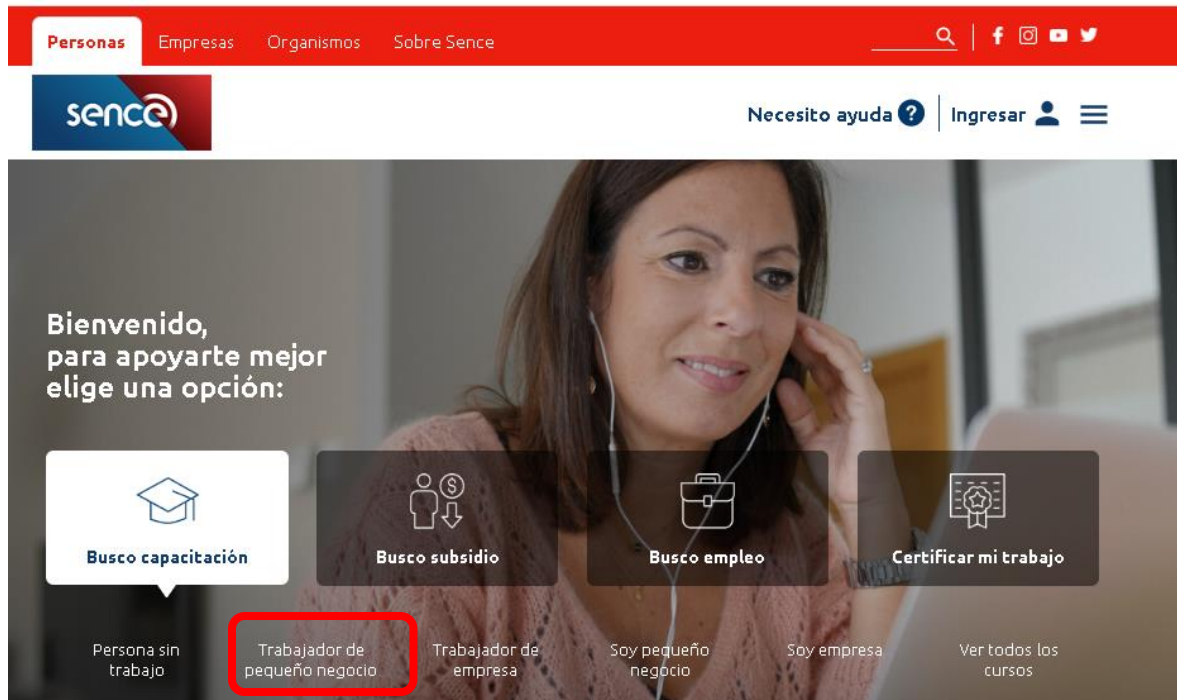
Personas Empresas Organismos Sobre Sence

sence

Necesito ayuda ? Ingresar

Bienvenido,
para apoyarte mejor
elige una opción:

Busco capacitación

Busco subsidio

Busco empleo

Certificar mi trabajo

Persona sin trabajo

Trabajador de pequeño negocio

Trabajador de empresa

Soy pequeño negocio

Soy empresa

Ver todos los cursos